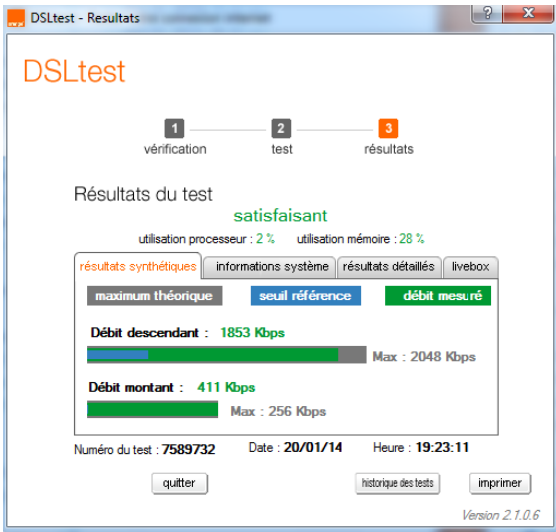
DSLtest - Resultats

DSLtest

1 vérification
2 test
3 résultats

Résultats du test

satisfaisant

utilisation processeur : 2 % utilisation mémoire : 28 %

résultats synthétiques | informations système | résultats détaillés | livebox

maximum théorique | seuil référence | débit mesuré

Débit descendant : 1853 Kbps

Max : 2048 Kbps

Débit montant : 411 Kbps

Max : 256 Kbps

Numéro du test : 7589732 Date : 20/01/14 Heure : 19:23:11

quitter | historique des tests | imprimer

Version 2.1.0.6